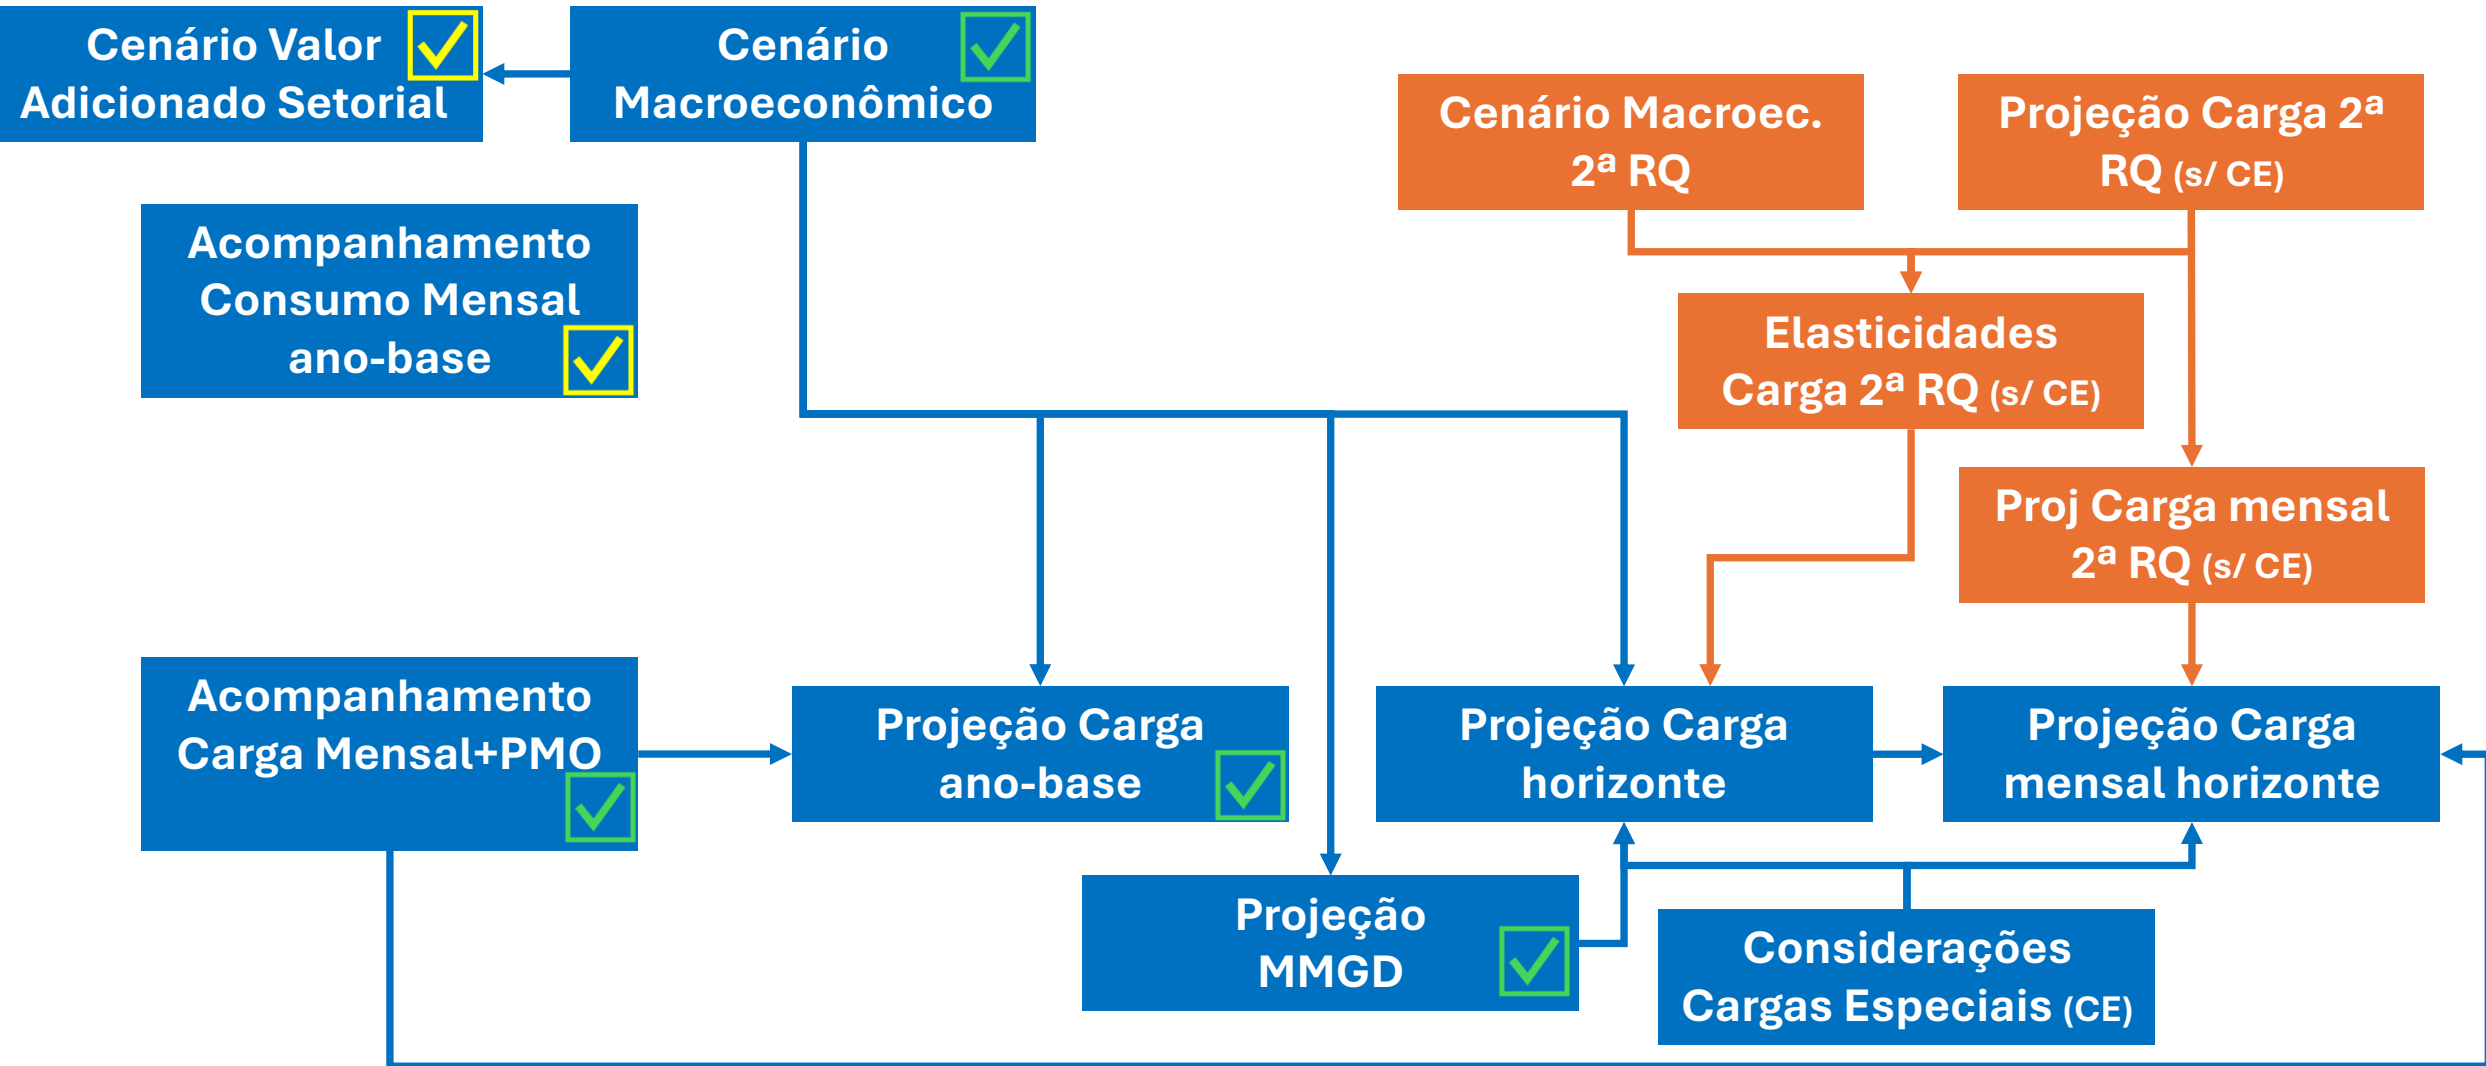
Cenário Valor Adicionado Setorial

Cenário Macroeconômico

Cenário Macroec. 2ª RQ

Projeção Carga 2ª RQ (s/ CE)

Acompanhamento Consumo Mensal ano-base

Elasticidades Carga 2ª RQ (s/ CE)

Proj Carga mensal 2ª RQ (s/ CE)

Acompanhamento Carga Mensal+PMO

Projeção Carga ano-base

Projeção Carga horizonte

Projeção Carga mensal horizonte

Projeção MMGD

Considerações Cargas Especiais (CE)